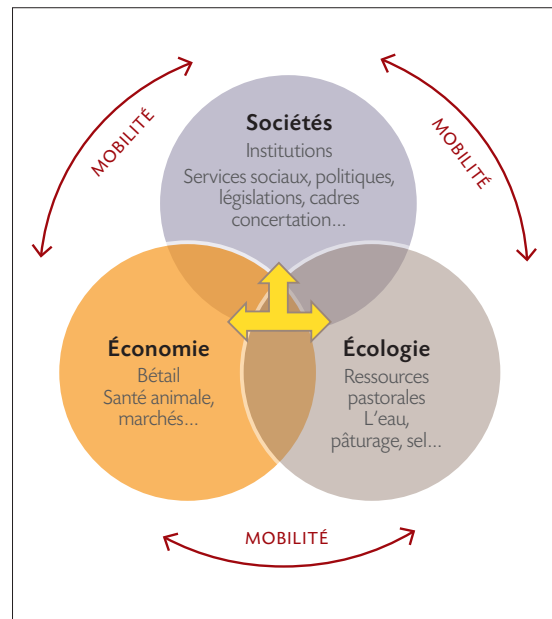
MOBILITÉ

MOBILITÉ

Sociétés
Institutions
Services sociaux, politiques, législations, cadres concertation...

Économie
Bétail
Santé animale, marchés...

Écologie
Ressources pastorales
L'eau, pâturage, sel...

MOBILITÉ